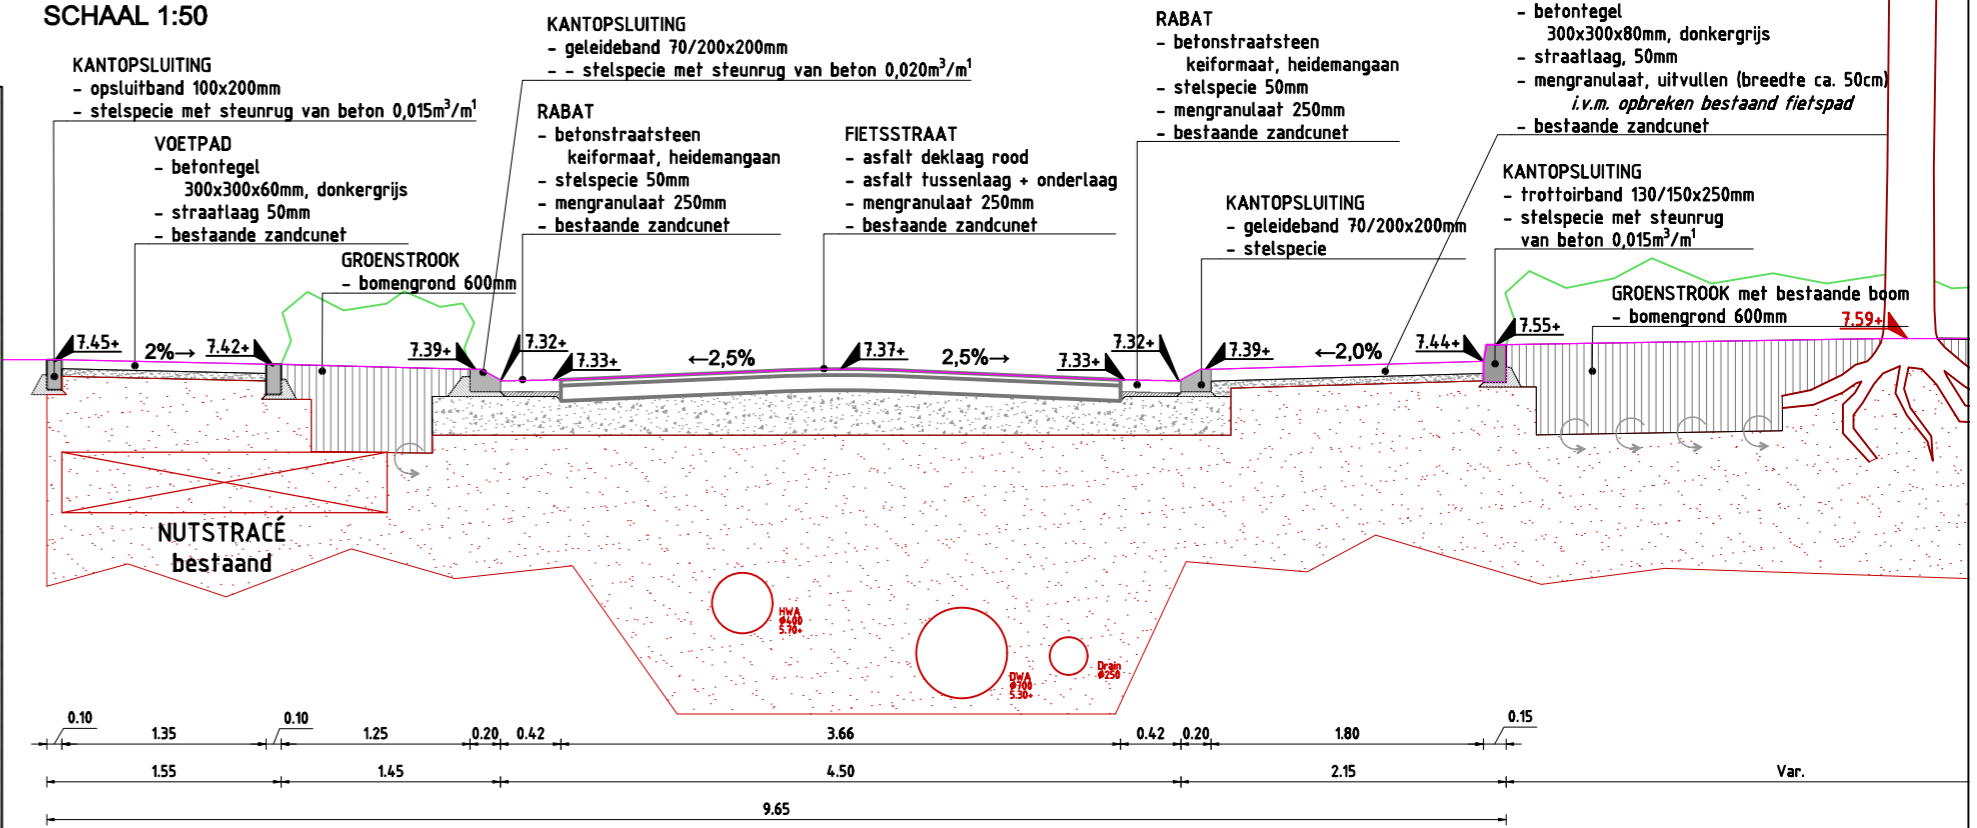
SCHAAL 1:50

KANTOPSLUITING
- opsluitband 100x200mm
- stelspecie met steunrug van beton 0,015m$^3$/m$^1$

VOETPAD
- betontegel
300x300x60mm, donkergrijs
- straatlaag 50mm
- bestaande zandcunet

GROENSTROOK
- bomengrond 600mm

KANTOPSLUITING
- geleideband 70/200x200mm
- - stelspecie met steunrug van beton 0,020m$^3$/m$^1$

RABAT
- betonstraatsteen
keiformaat, heidemangaan
- stelspecie 50mm
- mengranulaat 250mm
- bestaande zandcunet

FIETSSTRAAT
- asfalt deklaag rood
- asfalt tussenlaag + onderlaag
- mengranulaat 250mm
- bestaande zandcunet

RABAT
- betonstraatsteen
keiformaat, heidemangaan
- stelspecie 50mm
- mengranulaat 250mm
- bestaande zandcunet

KANTOPSLUITING
- geleideband 70/200x200mm
- stelspecie

- betontegel
300x300x80mm, donkergrijs
- straatlaag, 50mm
- mengranulaat, uitvullen (breedte ca. 50cm)
i.v.m. opbreken bestaand fietspad
- bestaande zandcunet

KANTOPSLUITING
- trottoirband 130/150x250mm
- stelspecie met steunrug
van beton 0,015m$^3$/m$^1$

GROENSTROOK met bestaande boom
- bomengrond 600mm

7.45+ 2%→ 7.42+ 7.39+ 7.32+ 7.33+ ←2,5% 7.37+ 2,5%→ 7.33+ 7.32+ 7.39+ ←2,0% 7.44+ 7.55+ 7.59+

NUTSTRACÉ
bestaand

HWA
Ø400
5.70+

DWA
Ø700
5.30+

Drain
Ø250

0.10 1.35 0.10 1.25 0.20 0.42 3.66 0.42 0.20 1.80 0.15
1.55 1.45 4.50 2.15 Var.
9.65